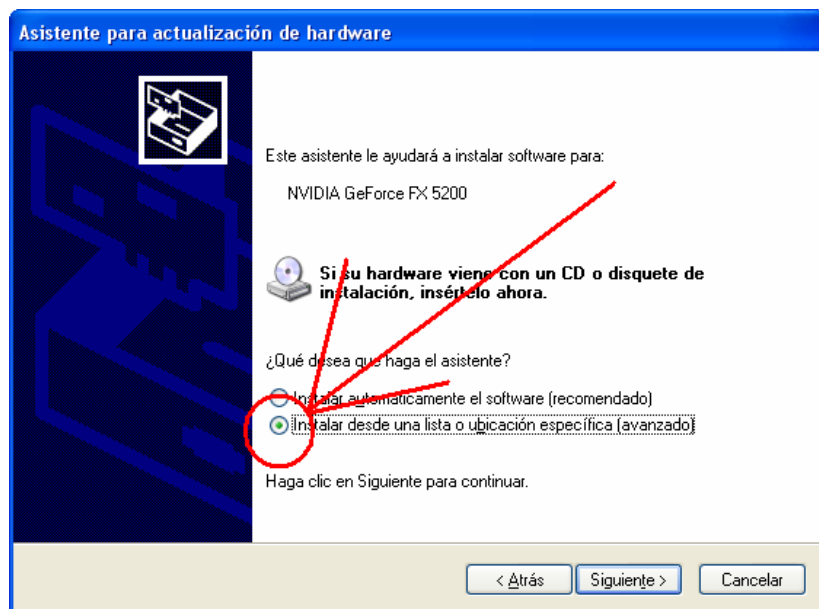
Asistente para actualización de hardware

Este asistente le ayudará a instalar software para:

NVIDIA GeForce FX 5200

Si su hardware viene con un CD o disquete de instalación, insértelo ahora.

¿Qué desea que haga el asistente?

Instalar automáticamente el software (recomendado)

Instalar desde una lista o ubicación específica (avanzado)

Haga clic en Siguiente para continuar.

< Atrás

Siguiente >

Cancelar